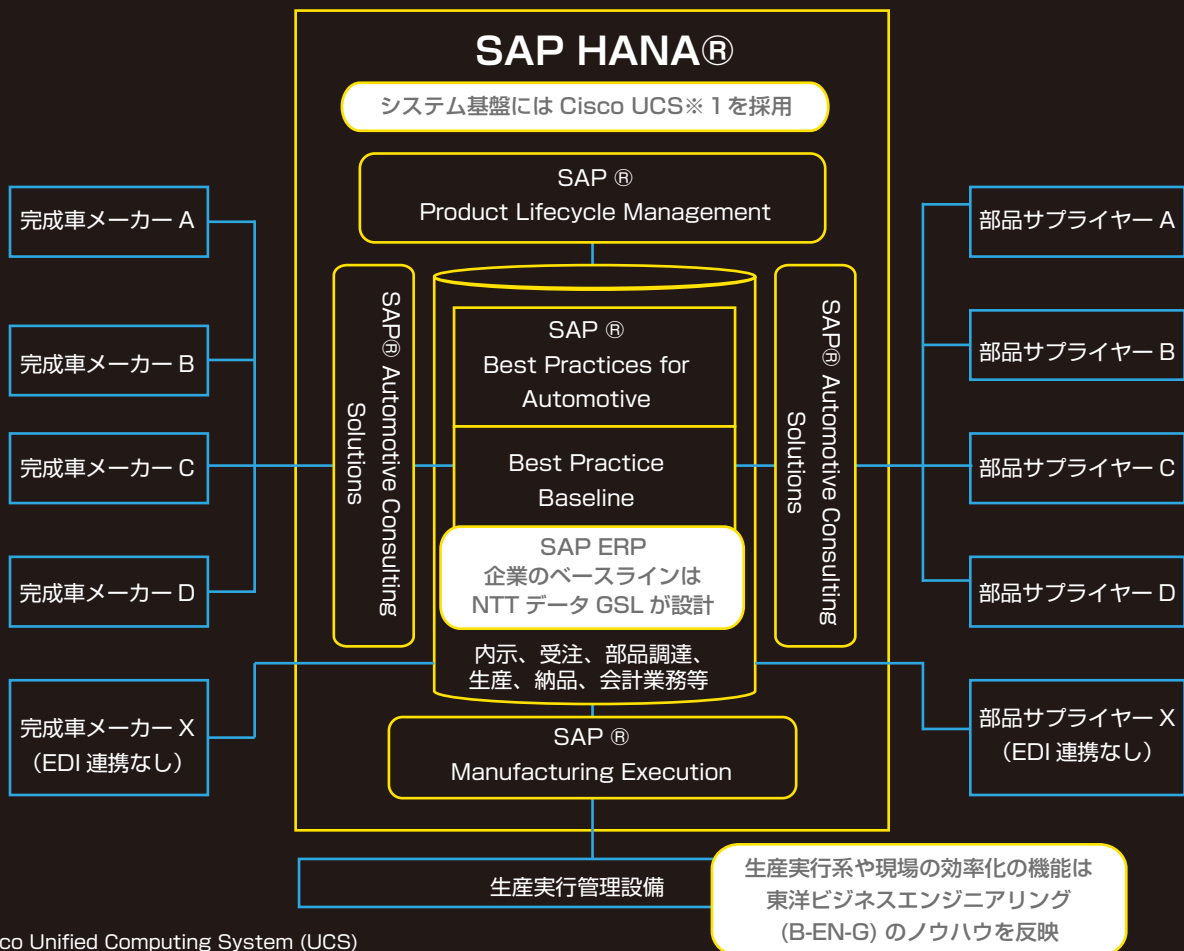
SAP HANA®

システム基盤には Cisco UCS※1を採用

SAP ®
Product Lifecycle Management

完成車メーカー A

完成車メーカー B

完成車メーカー C

完成車メーカー D

完成車メーカー X
(EDI 連携なし)

SAP® Automotive Consulting Solutions

SAP ®
Best Practices for Automotive

Best Practice Baseline

SAP ERP
企業のベースラインは
NTT データ GSL が設計

内示、受注、部品調達、
生産、納品、会計業務等

SAP® Automotive Consulting Solutions

部品サプライヤー A

部品サプライヤー B

部品サプライヤー C

部品サプライヤー D

部品サプライヤー X
(EDI 連携なし)

SAP ®
Manufacturing Execution

生産実行管理設備

生産実行系や現場の効率化の機能は
東洋ビジネスエンジニアリング
(B-EN-G) のノウハウを反映

co Unified Computing System (UCS)